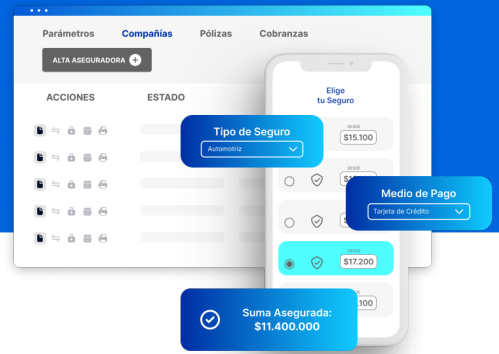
Parámetros Compañías Pólizas Cobranzas

ALTA ASEGURADORA

ACCIONES ESTADO

Elige tu Seguro

DESDE $15.100

Tipo de Seguro

Automotriz

DESDE

Medio de Pago

Tarjeta de Crédito

DESDE $17.200

Suma Asegurada: $11.400.000

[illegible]100